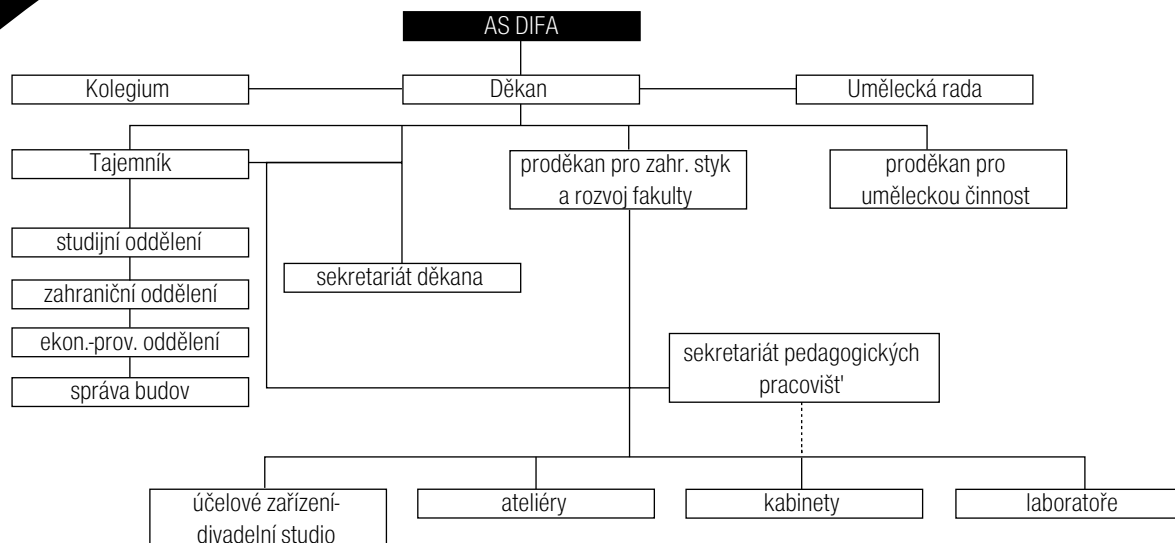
AS DIFA

Kolegium

Děkan

Umělecká rada

Tajemník

proděkan pro zahr. styk a rozvoj fakulty

proděkan pro uměleckou činnost

studijní oddělení

zahraniční oddělení

ekon.-prov. oddělení

správa budov

sekretariát děkana

sekretariát pedagogických pracovišť

účelové zařízení-divadelní studio

ateliéry

kabinety

laboratoře